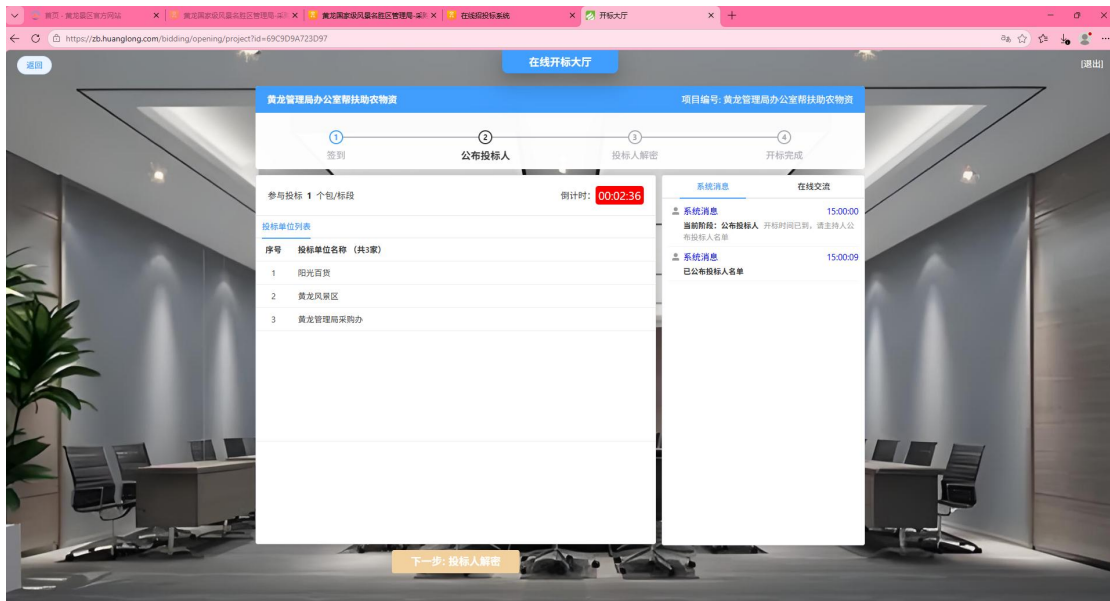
首页 - 黄龙县区官方网站 ×
黄龙国家级风景名胜区管理局-采 ×
黄龙国家级风景名胜区管理局-采 ×
在线招投标系统 ×
开标大厅 ×
+

https://zb.huanglong.com/bidding/opening/project?id=69C9D9A723D97

返回
在线开标大厅
[退出]

黄龙管理局办公室帮扶助农物资
项目编号: 黄龙管理局办公室帮扶助农物资

1 签到
2 公布投标人
3 投标人解密
4 开标完成

参与投标 1 个包/标段
倒计时: 00:02:36

投标单位列表

| 序号 | 投标单位名称 (共3家) |
|---|---|
| 1 | 阳光百货 |
| 2 | 黄龙风景区 |
| 3 | 黄龙管理局采购办 |

系统消息
在线交流

系统消息 15:00:00
当前阶段: 公布投标人 开标时间已到, 请主持人公布投标人名单

系统消息 15:00:09
已公布投标人名单

下一步: 投标人解密